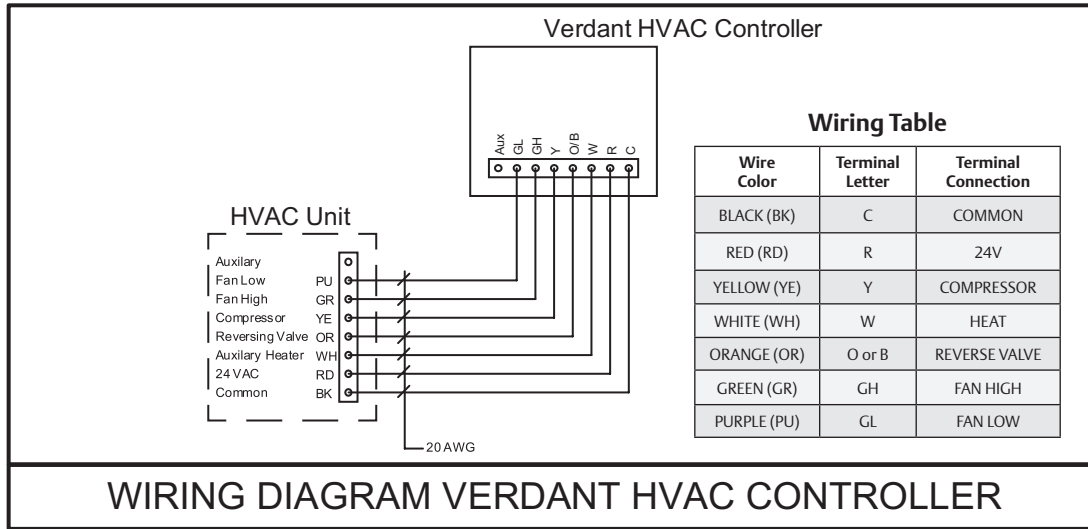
Verdant HVAC Controller

Aux GL GH Y O/B W R C

Wiring Table

| Wire Color | Terminal Letter | Terminal Connection |
|---|---|---|
| BLACK (BK) | C | COMMON |
| RED (RD) | R | 24V |
| YELLOW (YE) | Y | COMPRESSOR |
| WHITE (WH) | W | HEAT |
| ORANGE (OR) | O or B | REVERSE VALVE |
| GREEN (GR) | GH | FAN HIGH |
| PURPLE (PU) | GL | FAN LOW |

HVAC Unit

Auxilary
Fan Low PU
Fan High GR
Compressor YE
Reversing Valve OR
Auxilary Heater WH
24 VAC RD
Common BK

20 AWG

WIRING DIAGRAM VERDANT HVAC CONTROLLER